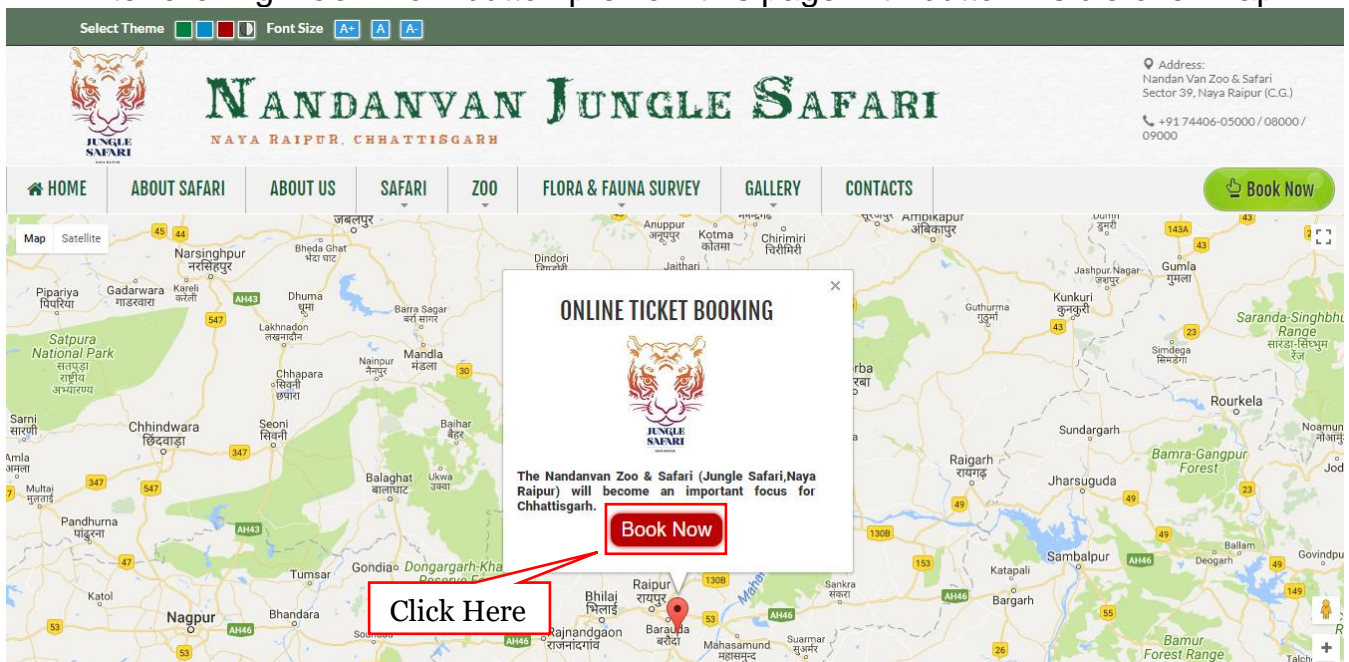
Select Theme Font Size A+ A A-

JUNGLE SAFARI

NANDANVAN JUNGLE SAFARI

NAYA RAIPUR, CHHATTISGARH

Address:
Nandan Van Zoo & Safari
Sector 39, Naya Raipur (C.G.)

+91 74406-05000 / 08000 / 09000

HOME | ABOUT SAFARI | ABOUT US | SAFARI | ZOO | FLORA & FAUNA SURVEY | GALLERY | CONTACTS | Book Now

Map Satellite

ONLINE TICKET BOOKING

JUNGLE SAFARI

The Nandanvan Zoo & Safari (Jungle Safari,Naya Raipur) will become an important focus for Chhattisgarh.

Book Now

Click Here

Narsinghpur नरसिंहपुर Pipariya पिपरिया Gadarwara गाडरवारा Kareli करेली Dhuma धूमा Bheda Ghat भेड़ा घाट Satpura National Park सतपुड़ा राष्ट्रीय अभ्यारण्य Lakhnadon लखनादौन Barra Sagar Nainpur नैनपुर Mandla मंडला Chhapara छपारा Sarni सारणी Chhindwara छिंदवाड़ा Seoni सिवनी Baihar बैहर Amla Multai मुलताई Balaghat बालाघाट Ukwa उकवा Pandhurna पांढुरना Dongargarh-Khairagarh Reserve Forest Tumsar Gondia Katol Nagpur Bhandara Bhilai भिलाई Raipur रायपुर Rajnandgaon राजनांदगांव Barauda बरौदा Mahasamund महासमुंद Sankra संकरा Suarmar सुअरमर Dindori Anuppur अनूपपुर Kotma कोतमा Jaithari Chirimiri चिरिमिरी Ambikapur अंबिकापुर Korba Jashpur Nagar जशपुर Gumla गुमला Kunkuri कुनकुरी Guthurma गुठुर्मा Saranda-Singhbhum Range सारंडा-सिंघभुम रेंज Simdega सिमडेगा Rourkela Sundargarh Noamundi Raigarh रायगढ़ Jharsuguda Bamra-Gangpur Forest Sambalpur Deogarh Ballam Govindpur Katapali Bargarh Bamur Forest Range Talcher जबलपुर Jod